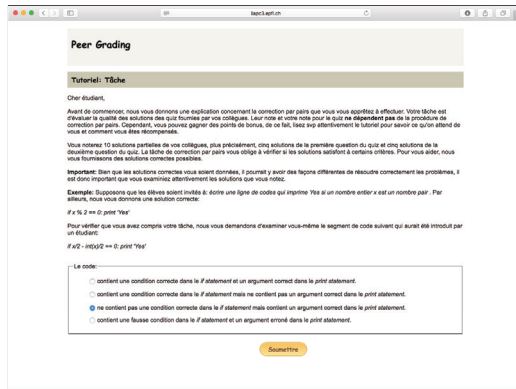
ilapc3.epfl.ch

Peer Grading

Tutoriel: Tâche

Cher étudiant,

Avant de commencer, nous vous donnons une explication concernant la correction par paire que vous vous apprêtez à effectuer. Votre tâche est d'évaluer la qualité des solutions des quiz fournies par vos collègues. Leur note et votre note pour le quiz ne dépendent pas de la procédure de correction par paire. Cependant, vous pouvez gagner des points de bonus, de ce fait, lisez svp attentivement le tutoriel pour savoir ce qu'on attend de vous et comment vous êtes récompensés.

Vous noterez 10 solutions partielles de vos collègues, plus précisément, cinq solutions de la première question du quiz et cinq solutions de la deuxième question du quiz. La tâche de correction par paire vous oblige à vérifier si les solutions satisfont à certains critères. Pour vous aider, nous vous fournissons des solutions correctes possibles.

Important: Bien que les solutions correctes vous soient données, il pourrait y avoir des façons différentes de résoudre correctement les problèmes, il est donc important que vous examiniez attentivement les solutions que vous notez.

Exemple: Supposons que les élèves soient invités à: écrire une ligne de codes qui imprime Yes si un nombre entier x est un nombre pair. Par ailleurs, nous vous donnons une solution correcte:

if x % 2 == 0: print 'Yes'

Pour vérifier que vous avez compris votre tâche, nous vous demandons d'examiner vous-même le segment de code suivant qui aurait été introduit par un étudiant:

if x/2 - int(x)/2 == 0: print 'Yes'

Le code:

contient une condition correcte dans le if statement et un argument correct dans le print statement.

contient une condition correcte dans le if statement mais ne contient pas un argument correct dans le print statement.

ne contient pas une condition correcte dans le if statement mais contient un argument correct dans le print statement.

contient une fausse condition dans le if statement et un argument erroné dans le print statement.

Soumettre